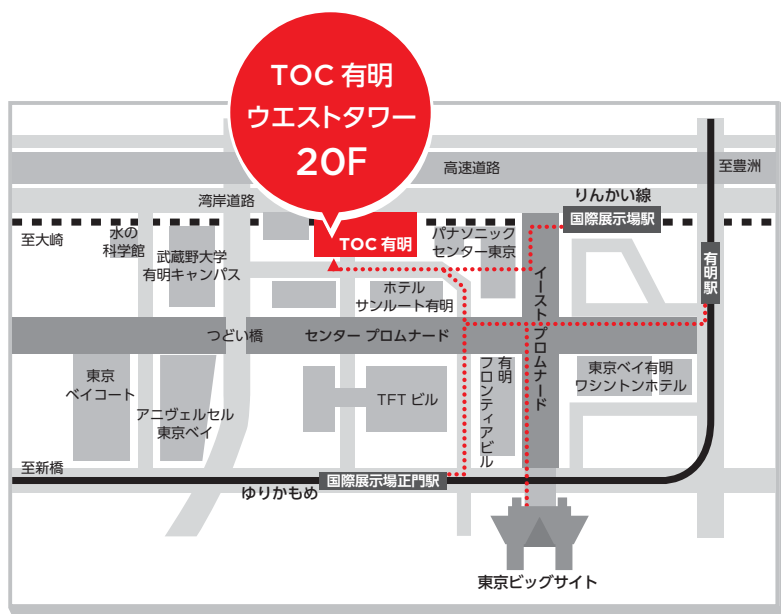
TOC 有明
ウエストタワー
20F

高速道路
至豊洲
湾岸道路
りんかい線
国際展示場駅
至大崎
水の科学館
武蔵野大学
有明キャンパス
TOC 有明
パナソニック
センター東京
有明駅
ホテル
サンルート有明
つどい橋
センター プロムナード
イーストプロムナード
東京ベイコート
アニヴェルセル
東京ベイ
TFT ビル
有明フロンティアビル
東京ベイ有明
ワシントンホテル
至新橋
国際展示場正門駅
ゆりかもめ
東京ビッグサイト